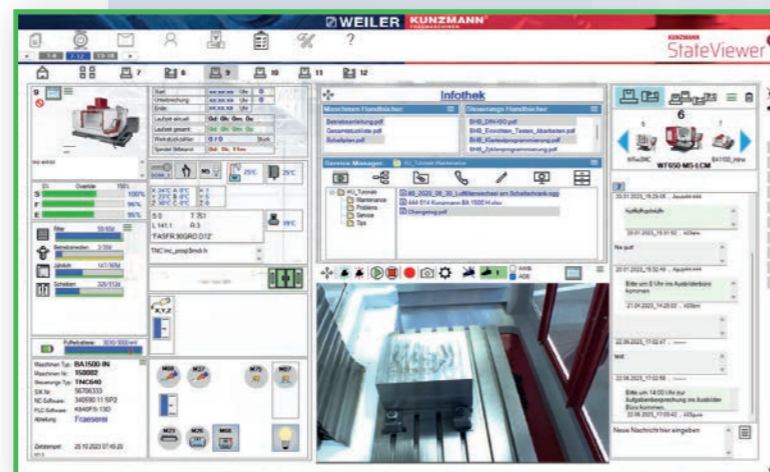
WEILER KUNZMANN

StateViewer

?

7 8 9 10 11 12

Infothek

Maschinen Handbücher

Betriebsanleitung.pdf
Gesamtstückliste.pdf
Schaltplan.pdf

Steuerungs Handbücher

BHB_DIN-ISO.pdf
BHB_Einrichten_Testen_Abarbeiten.pdf
BHB_Konturprogrammierung.pdf
BHB_Zyklenprogrammierung.pdf

Service Manager

KU_Tutorials
Maintenance
Problems
Service
Tips

06_2020_06_30_Luftfilterwechsel im Schaltschrank.ogg
AA4 014 Kunzmann BA 1500 H.xlsx
Changelog.pdf

Start
Unterbrechung
Ende
Laufzeit aktuell
Laufzeit gesamt
Laufzeit Programm
Werkzeugwechsler
Spindel Stillstand

Override 100%

S 100%
F 95%
E 95%

Filter
Betriebsstunden
Spindel
Schmieren

TNC:\nc_prog\$mdi.h

Maschinen Typ: BA1500-IN
Maschinen Nr.: 150002
Steuerungs Typ: TNC640
SW Nr.: 56706333
NC-Software: 340590 11 SP2
PLC-Software: K640FS-13D
Abteilung: Fraeserei

Zeitstempel: 25.10.2023 07:45:20

M08 M27 M70 M07 M23 M26 M68

6
WT650-MS-LCM
BA1100_Hine

Nix gut!

Bitte um 8 Uhr ins Ausbildersbüro kommen

test

Bitte um 14:00 Uhr zur Aufgabenbesprechung ins Ausbilder Büro kommen.

Neue Nachricht hier eingeben